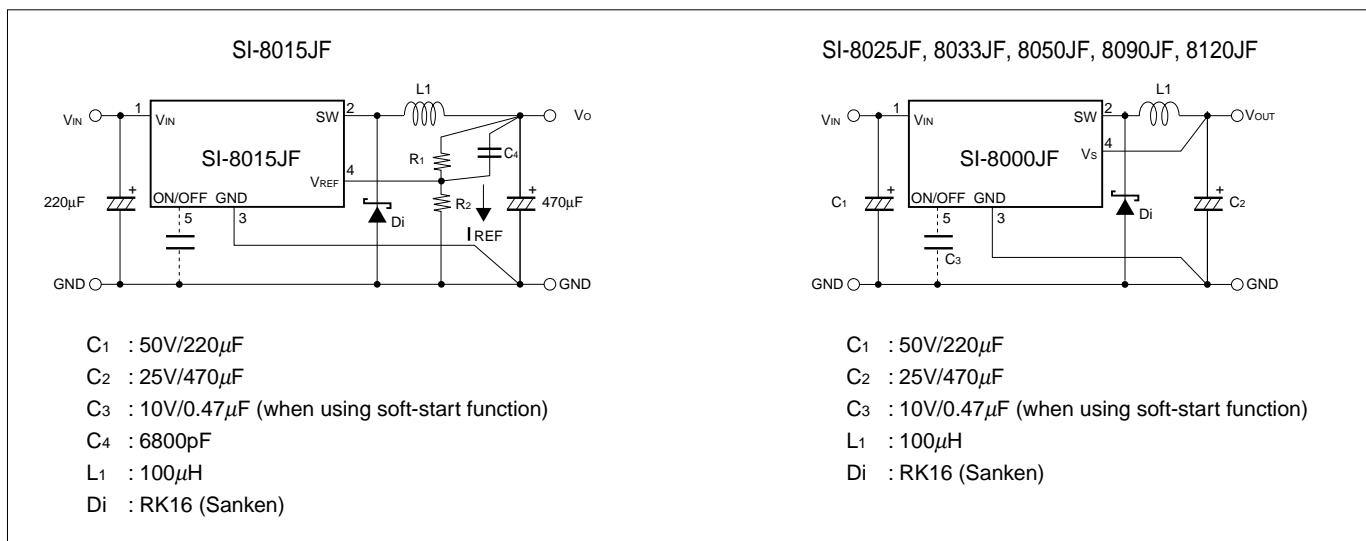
SI-8015JF

L1

VIN 1 VIN SW 2 VO

SI-8015JF

R1

C4

4 VREF

220μF

ON/OFF GND

470μF

5

3

R2

Di

IREF

GND GND

C1 : 50V/220μF

C2 : 25V/470μF

C3 : 10V/0.47μF (when using soft-start function)

C4 : 6800pF

L1 : 100μH

Di : RK16 (Sanken)

SI-8025JF, 8033JF, 8050JF, 8090JF, 8120JF

L1

VIN 1 VIN SW 2 VOUT

4

SI-8000JF VS

C1

ON/OFF GND

C2

5

3

Di

C3

GND GND

C1 : 50V/220μF

C2 : 25V/470μF

C3 : 10V/0.47μF (when using soft-start function)

L1 : 100μH

Di : RK16 (Sanken)